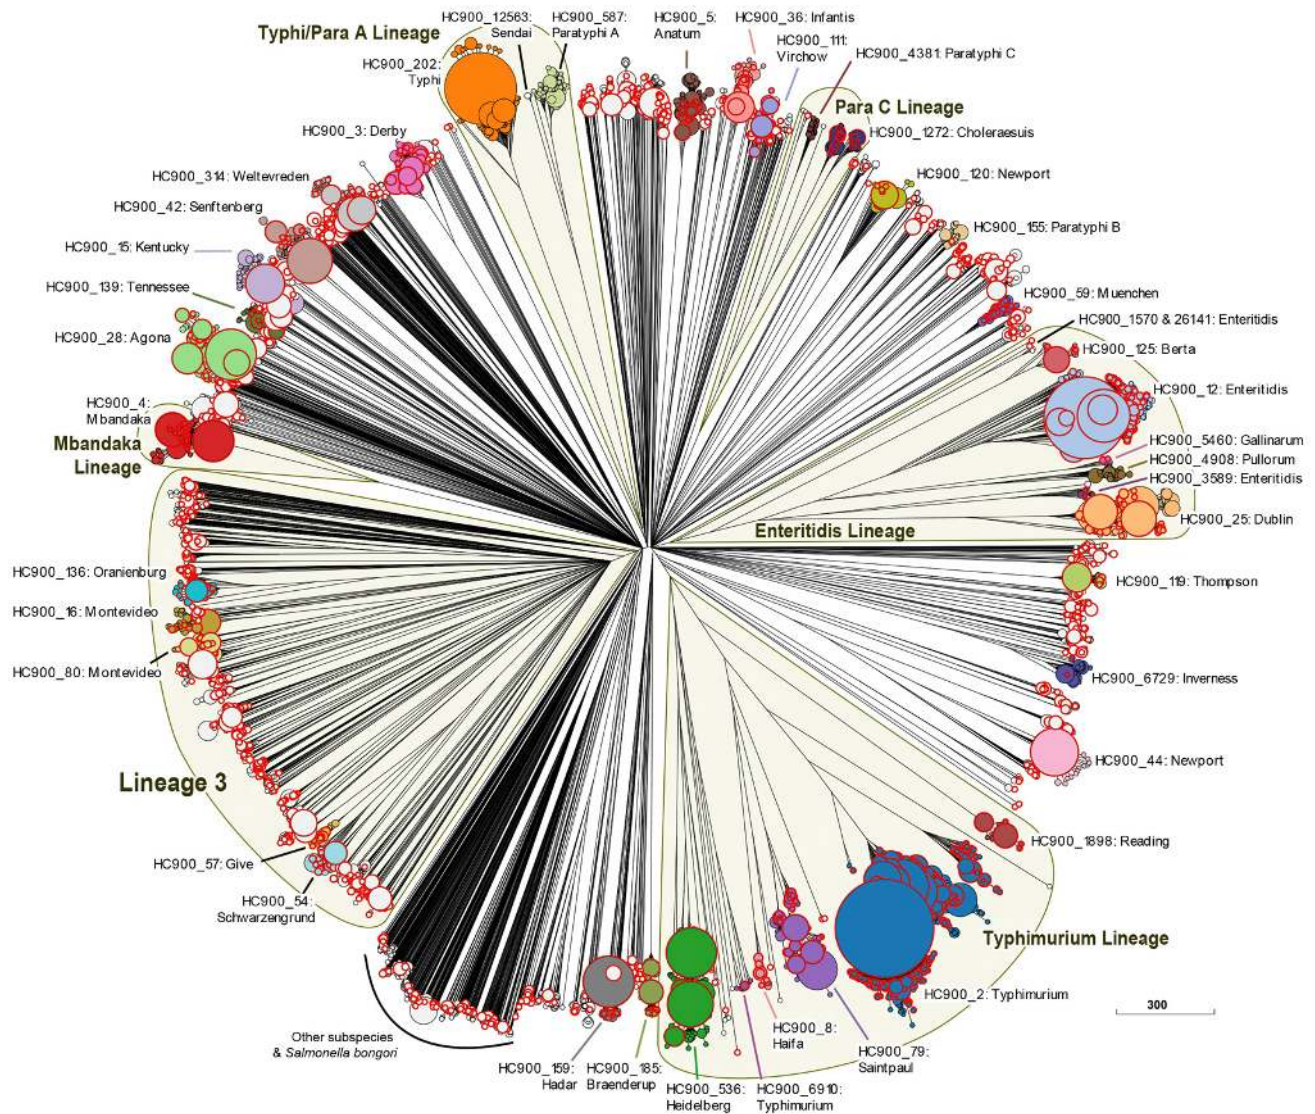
Typhi/Para A Lineage
HC900_12563: Sendai
HC900_587: Paratyphi A
HC900_5: Anatum
HC900_36: Infantis
HC900_111: Virchow
HC900_4381: Paratyphi C
HC900_202: Typhi
Para C Lineage
HC900_1272: Choleraesuis
HC900_3: Derby
HC900_120: Newport
HC900_314: Weltevreden
HC900_42: Senftenberg
HC900_155: Paratyphi B
HC900_15: Kentucky
HC900_139: Tennessee
HC900_59: Muenchen
HC900_1570 & 26141: Enteritidis
HC900_28: Agona
HC900_125: Berta
HC900_4: Mbandaka
HC900_12: Enteritidis
Mbandaka Lineage
HC900_5460: Gallinarum
HC900_4908: Pullorum
HC900_3589: Enteritidis
HC900_25: Dublin
Enteritidis Lineage
HC900_136: Oranienburg
HC900_119: Thompson
HC900_16: Montevideo
HC900_80: Montevideo
HC900_6729: Inverness
Lineage 3
HC900_44: Newport
HC900_1898: Reading
HC900_57: Give
HC900_54: Schwarzengrund
Typhimurium Lineage
HC900_2: Typhimurium
300
Other subspecies & Salmonella bongori
HC900_8: Haifa
HC900_79: Saintpaul
HC900_159: Hadar
HC900_185: Braenderup
HC900_536: Heidelberg
HC900_6910: Typhimurium